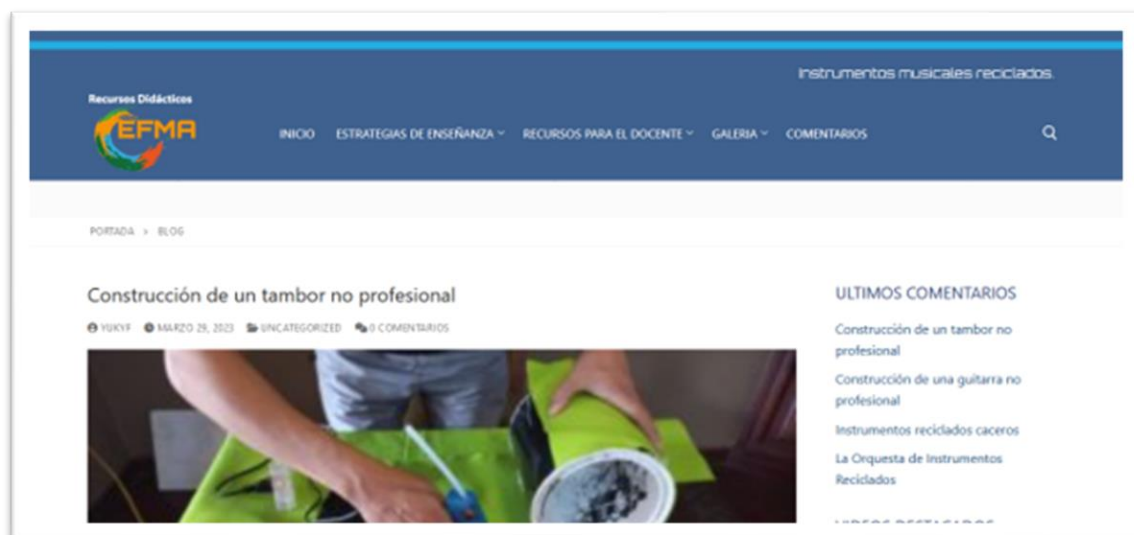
Instrumentos musicales reciclados.

Recursos Didácticos
EFMA

INICIO ESTRATEGIAS DE ENSEÑANZA RECURSOS PARA EL DOCENTE GALERIA COMENTARIOS

PORTADA > BLOG

Construcción de un tambor no profesional

YUKYF MARZO 29, 2023 UNCATEGORIZED 0 COMENTARIOS

ULTIMOS COMENTARIOS

Construcción de un tambor no profesional

Construcción de una guitarra no profesional

Instrumentos reciclados caceros

La Orquesta de Instrumentos Reciclados

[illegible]